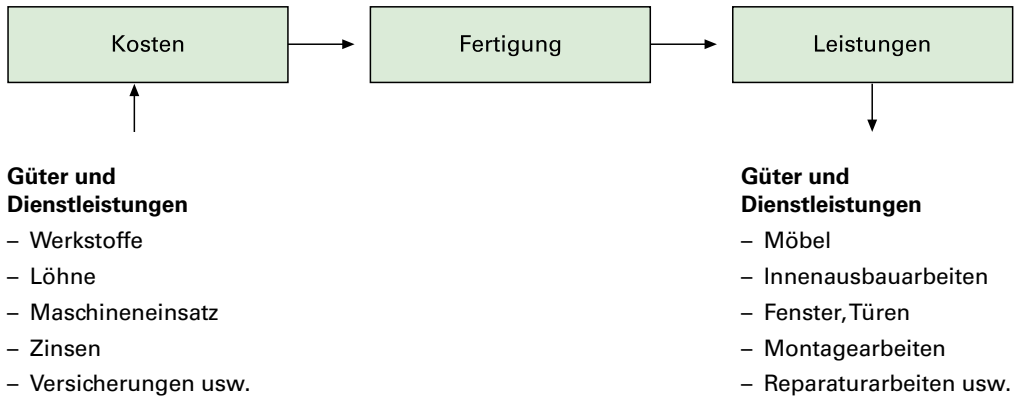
Kosten

Fertigung

Leistungen

**Güter und Dienstleistungen**
– Werkstoffe
– Löhne
– Maschineneinsatz
– Zinsen
– Versicherungen usw.

**Güter und Dienstleistungen**
– Möbel
– Innenausbauarbeiten
– Fenster, Türen
– Montagearbeiten
– Reparaturarbeiten usw.